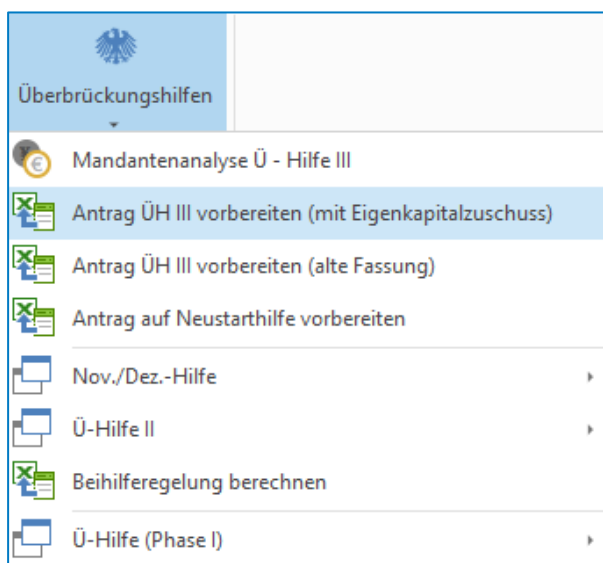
Überbrückungshilfen

Mandantenanalyse Ü - Hilfe III

Antrag ÜH III vorbereiten (mit Eigenkapitalzuschuss)

Antrag ÜH III vorbereiten (alte Fassung)

Antrag auf Neustarthilfe vorbereiten

Nov./Dez.-Hilfe

Ü-Hilfe II

Beihilferegelung berechnen

Ü-Hilfe (Phase I)